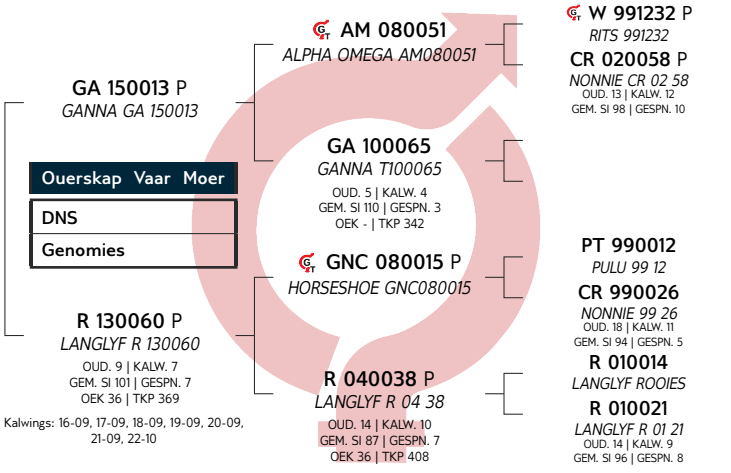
AM 080051
ALPHA OMEGA AM080051

W 991232 P
RITS 991232

CR 020058 P
NONNIE CR 02 58
OUD. 13 | KALW. 12
GEM. SI 98 | GESPN. 10

GA 150013 P
GANNA GA 150013

Ouerskap Vaar Moer
DNS
Genomies

GA 100065
GANNA T100065
OUD. 5 | KALW. 4
GEM. SI 110 | GESPN. 3
OEK - | TKP 342

GNC 080015 P
HORSESHOE GNC080015

PT 990012
PULU 99 12

CR 990026
NONNIE 99 26
OUD. 18 | KALW. 11
GEM. SI 94 | GESPN. 5

R 130060 P
LANGLYF R 130060
OUD. 9 | KALW. 7
GEM. SI 101 | GESPN. 7
OEK 36 | TKP 369

Kalwings: 16-09, 17-09, 18-09, 19-09, 20-09, 21-09, 22-10

R 040038 P
LANGLYF R 04 38
OUD. 14 | KALW. 10
GEM. SI 87 | GESPN. 7
OEK 36 | TKP 408

R 010014
LANGLYF ROOIES

R 010021
LANGLYF R 01 21
OUD. 14 | KALW. 9
GEM. SI 96 | GESPN. 8